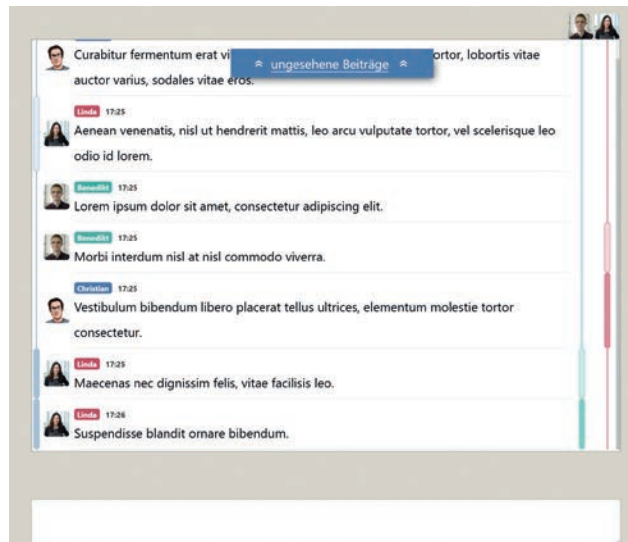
Curabitur fermentum erat vi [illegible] ortor, lobortis vitae auctor varius, sodales vitae eros.

⌃ ungesehene Beiträge ⌃

Linda 17:25
Aenean venenatis, nisl ut hendrerit mattis, leo arcu vulputate tortor, vel scelerisque leo odio id lorem.

Benedikt 17:25
Lorem ipsum dolor sit amet, consectetur adipiscing elit.

Benedikt 17:25
Morbi interdum nisl at nisl commodo viverra.

Christian 17:25
Vestibulum bibendum libero placerat tellus ultrices, elementum molestie tortor consectetur.

Linda 17:25
Maecenas nec dignissim felis, vitae facilisis leo.

Linda 17:26
Suspendisse blandit ornare bibendum.